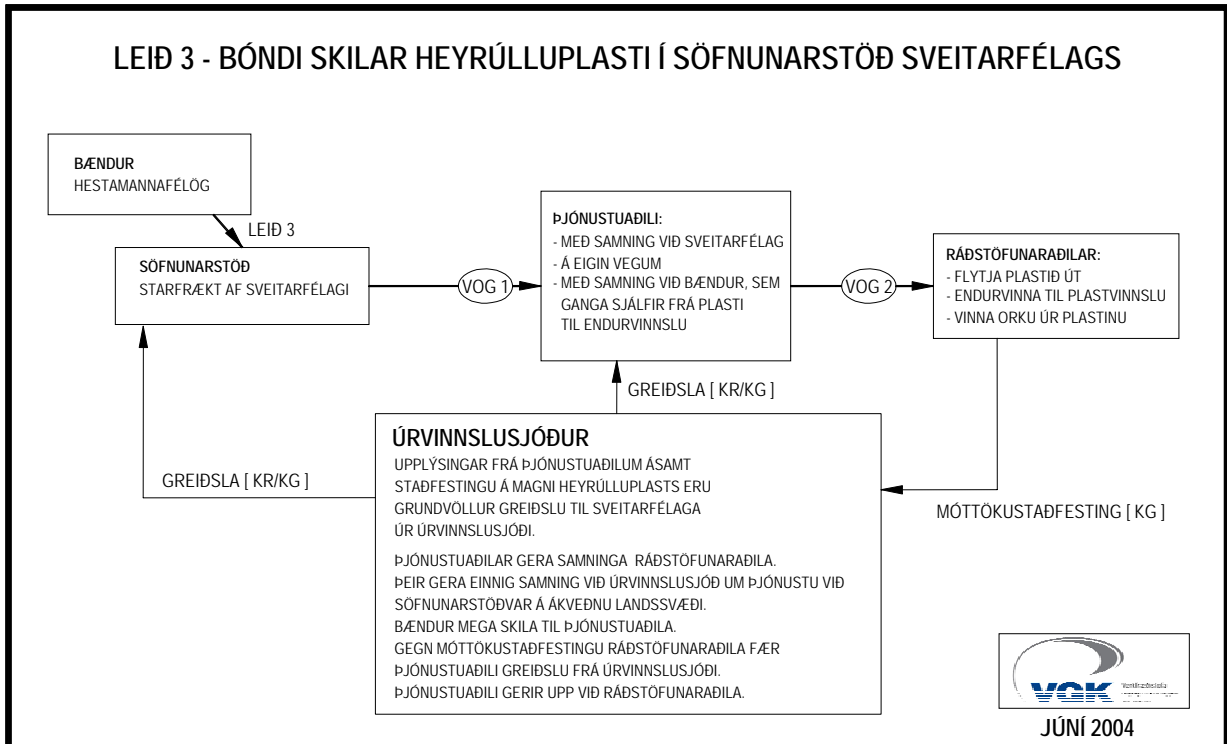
LEIÐ 3 - BÓNDI SKILAR HEYRÚLLUPLASTI Í SÖFNUNARSTÖÐ SVEITARFÉLAGS

BÆNDUR
HESTAMANNAFÉLÖG

LEIÐ 3

SÖFNUNARSTÖÐ
STARFRÆKT AF SVEITARFÉLAGI

VOG 1

ÞJÓNUSTUAÐILI:
- MEÐ SAMNING VIÐ SVEITARFÉLAG
- Á EIGIN VEGUM
- MEÐ SAMNING VIÐ BÆNDUR, SEM GANGA SJÁLFIR FRÁ PLASTI TIL ENDURVINNSLU

VOG 2

RÁÐSTÖFUNARAÐILAR:
- FLYTJA PLASTIÐ ÚT
- ENDURVINNA TIL PLASTVINNSLU
- VINNA ORKU ÚR PLASTINU

GREIÐSLA [ KR/KG ]

ÚRVINNSLUSJÓÐUR
UPPLÝSINGAR FRÁ ÞJÓNUSTUAÐILUM ÁSAMT STAÐFESTINGU Á MAGNI HEYRÚLLUPLASTS ERU GRUNDVÖLLUR GREIÐSLU TIL SVEITARFÉLAGA ÚR ÚRVINNSLUSJÓÐI.

ÞJÓNUSTUAÐILAR GERA SAMNINGA RÁÐSTÖFUNARAÐILA.
ÞEIR GERA EINNIG SAMNING VIÐ ÚRVINNSLUSJÓÐ UM ÞJÓNUSTU VIÐ SÖFNUNARSTÖÐVAR Á ÁKVEÐNU LANDSSVÆÐI.
BÆNDUR MEGA SKILA TIL ÞJÓNUSTUAÐILA.
GEGN MÓTTÖKUSTAÐFESTINGU RÁÐSTÖFUNARAÐILA FÆR ÞJÓNUSTUAÐILI GREIÐSLU FRÁ ÚRVINNSLUSJÓÐI.
ÞJÓNUSTUAÐILI GERIR UPP VIÐ RÁÐSTÖFUNARAÐILA.

GREIÐSLA [ KR/KG ]

MÓTTÖKUSTAÐFESTING [ KG ]

VGK Verkfræðistofa

JÚNÍ 2004